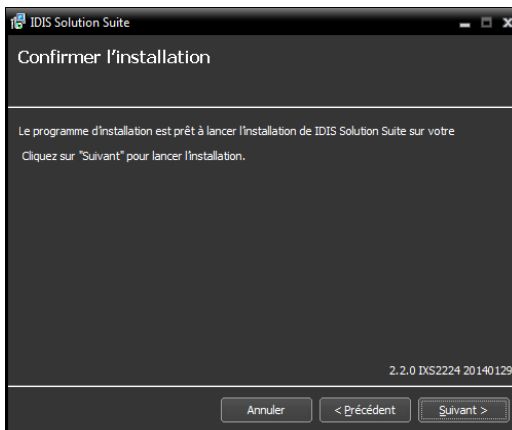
IDIS Solution Suite

Confirmer l'installation

Le programme d'installation est prêt à lancer l'installation de IDIS Solution Suite sur votre

Cliquez sur "Suivant" pour lancer l'installation.

2.2.0 IXS2224 20140129

Annuler
< Précédent
Suivant >